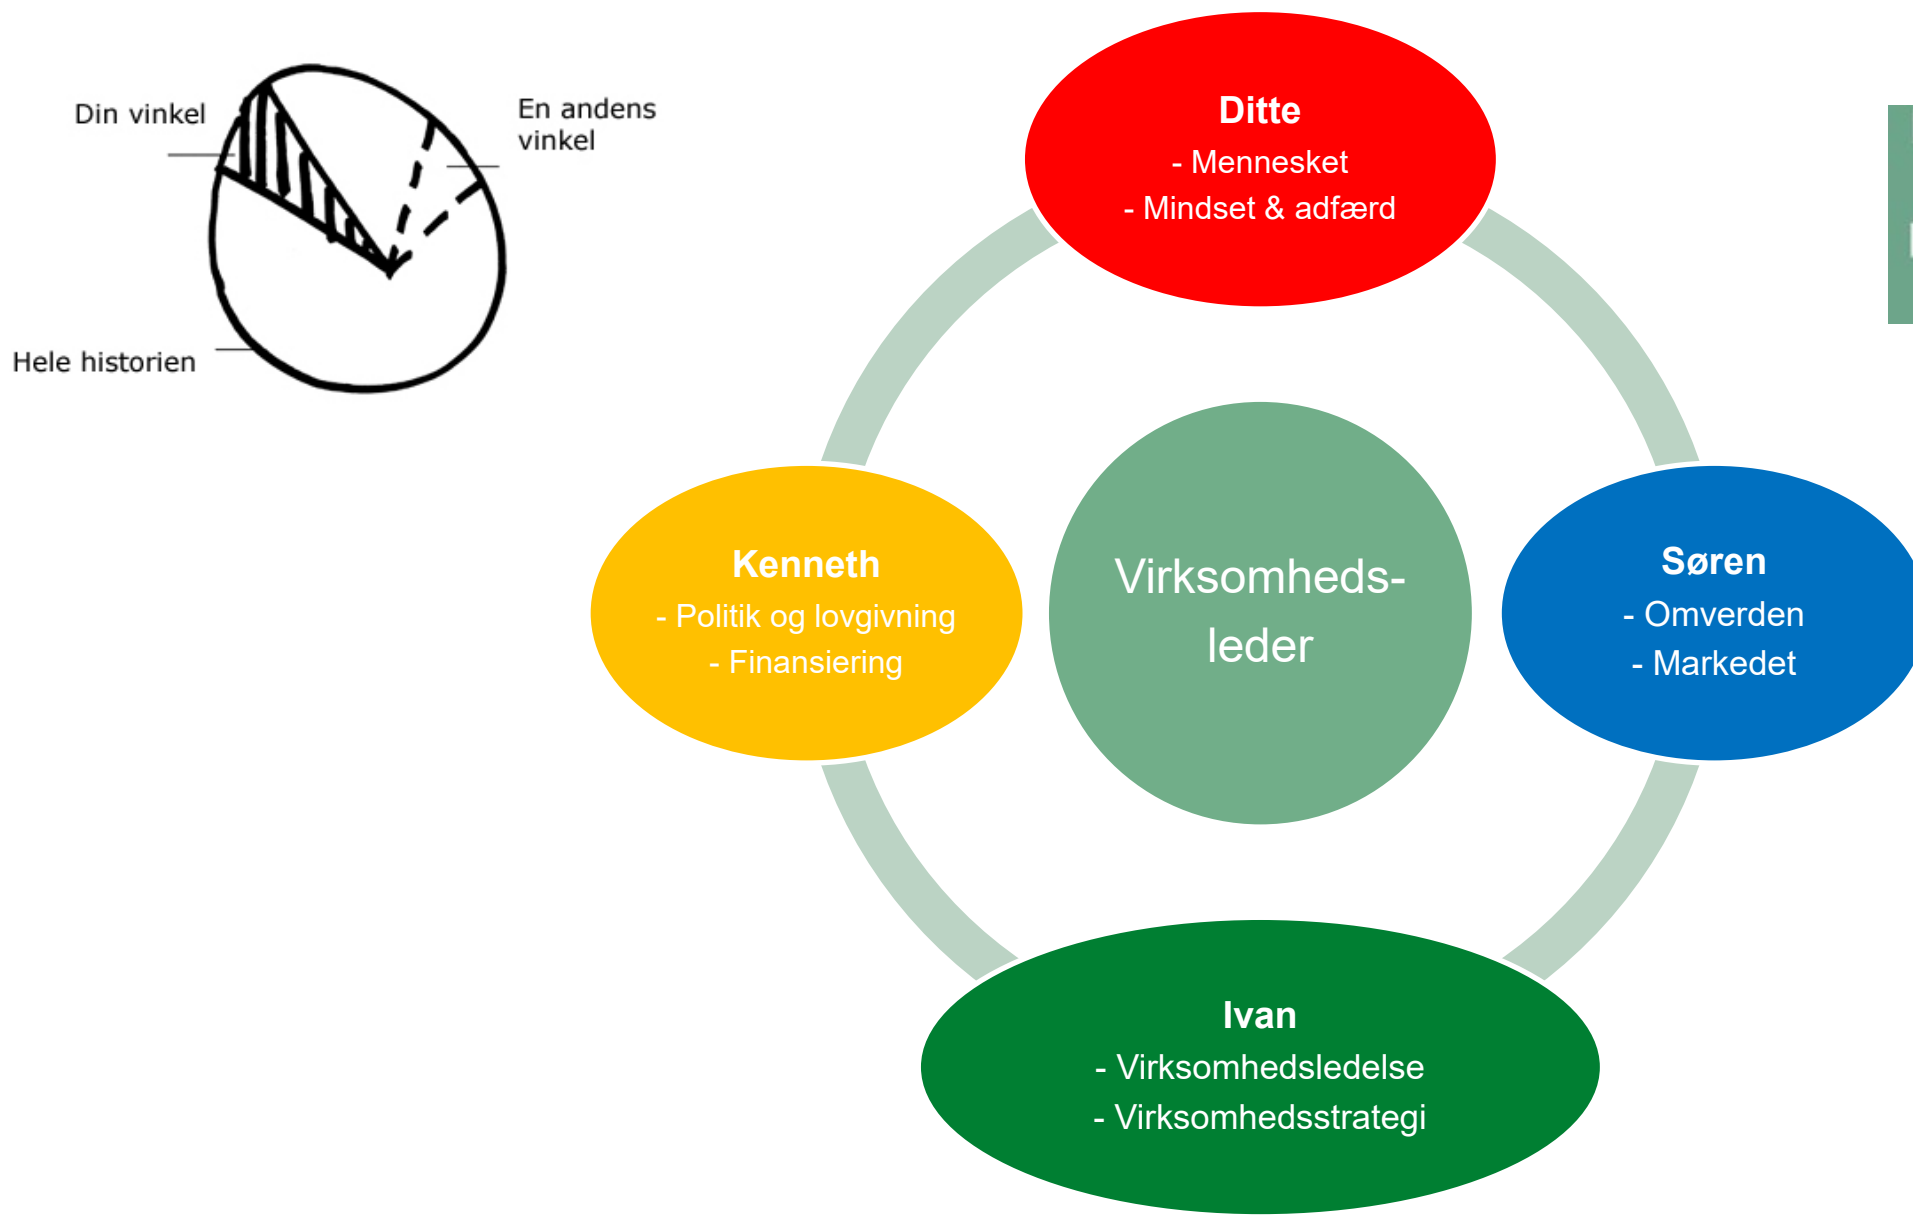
Din vinkel

En andens vinkel

Hele historien

Ditte
- Mennesket
- Mindset & adfærd

Kenneth
- Politik og lovgivning
- Finansiering

Virksomheds-leder

Søren
- Omverden
- Markedet

Ivan
- Virksomhedsledelse
- Virksomhedsstrategi